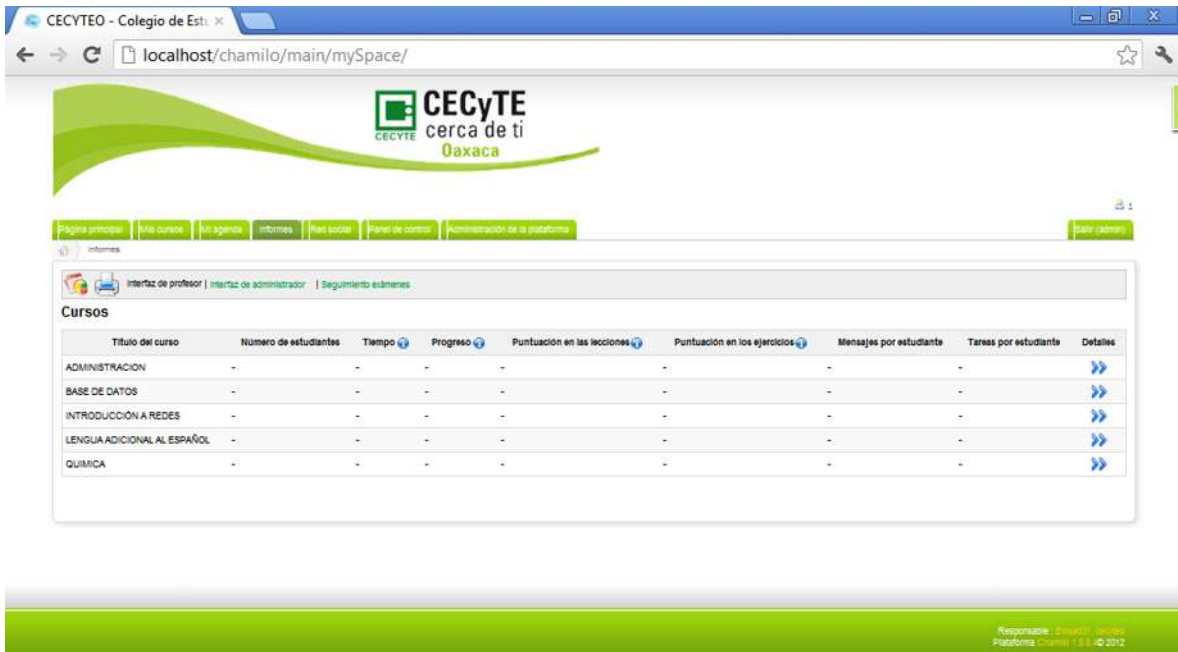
CECYTEO - Colegio de Est ×

localhost/chamilo/main/mySpace/

CECyTE cerca de ti Oaxaca
CECYTE

Página principal | Mis cursos | Mi agenda | Informes | Red social | Panel de control | Administración de la plataforma | Salir (admin)

Informes

Interfaz de profesor | Interfaz de administrador | Seguimiento exámenes

Cursos

| Título del curso | Número de estudiantes | Tiempo | Progreso | Puntuación en las lecciones | Puntuación en los ejercicios | Mensajes por estudiante | Tareas por estudiante | Detalles |
|---|---|---|---|---|---|---|---|---|
| ADMINISTRACION | - | - | - | - | - | - | - | » |
| BASE DE DATOS | - | - | - | - | - | - | - | » |
| INTRODUCCIÓN A REDES | - | - | - | - | - | - | - | » |
| LENGUA ADICIONAL AL ESPAÑOL | - | - | - | - | - | - | - | » |
| QUIMICA | - | - | - | - | - | - | - | » |

Responsable : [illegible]
Plataforma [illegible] © 2012